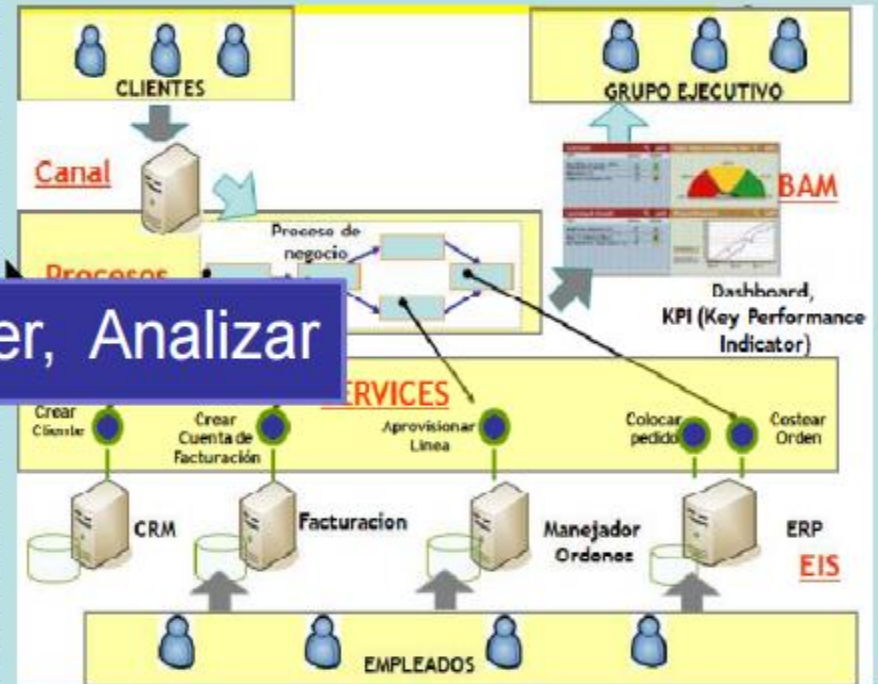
CLIENTES

GRUPO EJECUTIVO

Canal

BAM

Procesos

Proceso de negocio

Dashboard, KPI (Key Performance Indicator)

er, Analizar

ERVICES

Crear Cliente

Crear Cuenta de Facturación

Aprovisionar Linea

Colocar pedido

Costear Orden

CRM

Facturacion

Manejador Ordenes

ERP

EIS

EMPLEADOS